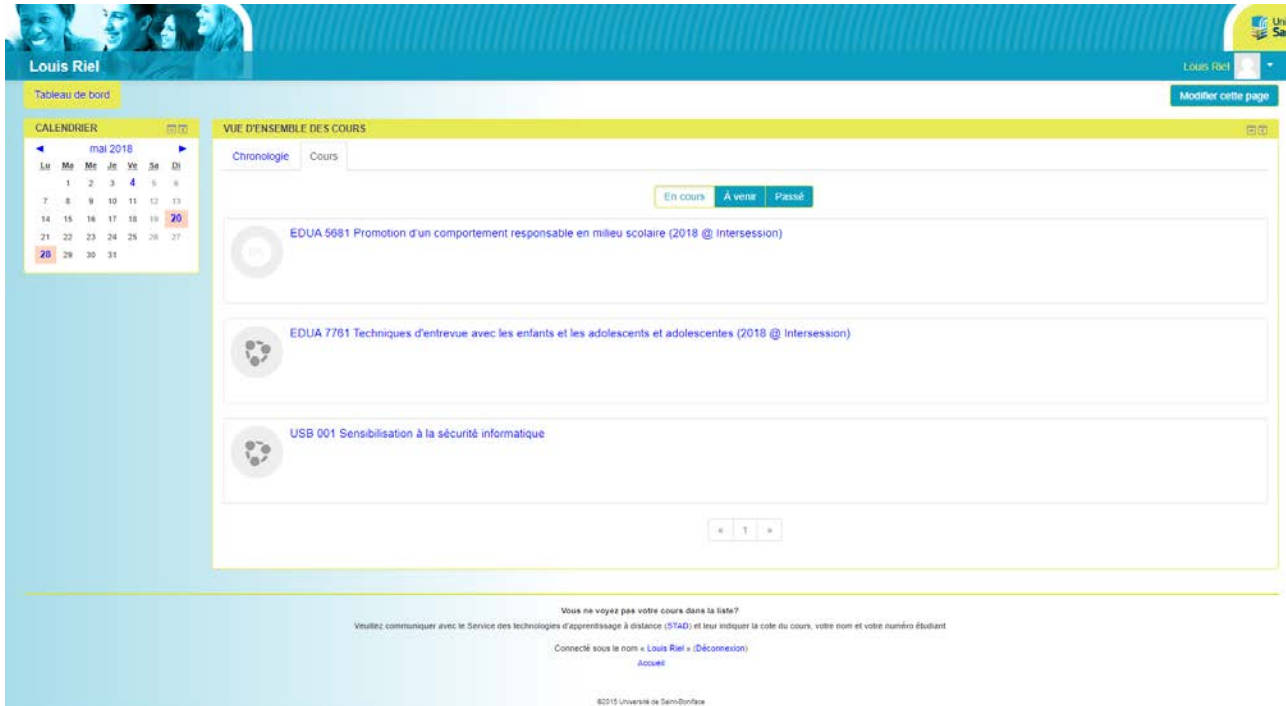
Louis Riel

Louis Riel

Tableau de bord

Modifier cette page

CALENDRIER

◄ mai 2018 ►

| Lu | Ma | Me | Je | Ve | Sa | Di |
|---|---|---|---|---|---|---|
| | 1 | 2 | 3 | 4 | 5 | 6 |
| 7 | 8 | 9 | 10 | 11 | 12 | 13 |
| 14 | 15 | 16 | 17 | 18 | 19 | 20 |
| 21 | 22 | 23 | 24 | 25 | 26 | 27 |
| 28 | 29 | 30 | 31 | | | |

VUE D'ENSEMBLE DES COURS

Chronologie Cours

En cours À venir Passé

EDUA 5681 Promotion d'un comportement responsable en milieu scolaire (2018 @ Intersession)

EDUA 7761 Techniques d'entrevue avec les enfants et les adolescents et adolescentes (2018 @ Intersession)

USB 001 Sensibilisation à la sécurité informatique

« 1 »

Vous ne voyez pas votre cours dans la liste?

Veuillez communiquer avec le Service des technologies d'apprentissage à distance (STAD) et leur indiquer la cote du cours, votre nom et votre numéro étudiant

Connecté sous le nom « Louis Riel » (Déconnexion)

Accueil

©2015 Université de Saint-Boniface